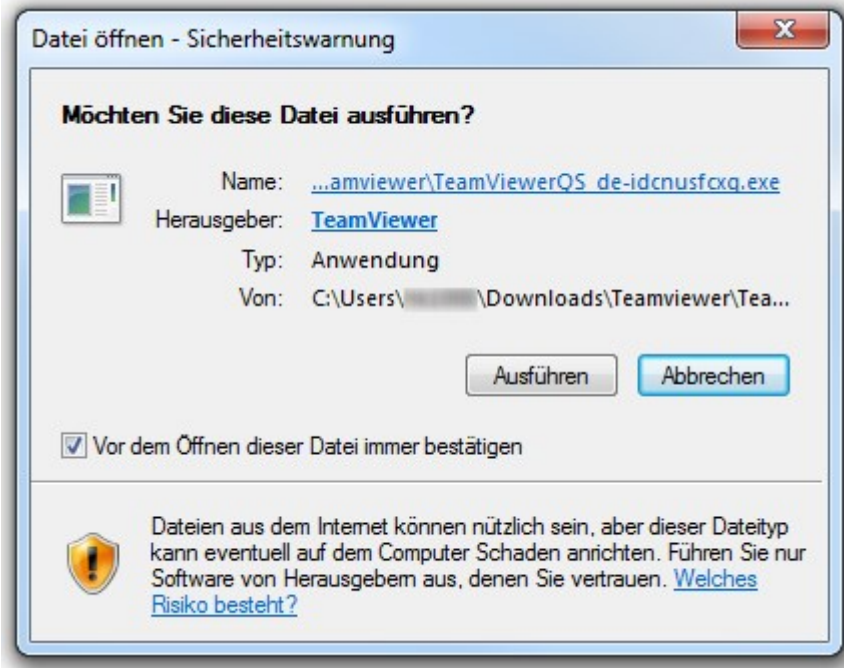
Datei öffnen - Sicherheitswarnung

Möchten Sie diese Datei ausführen?

Name: ...amviewer\TeamViewerQS_de-idcnusfcxq.exe
Herausgeber: TeamViewer
Typ: Anwendung
Von: C:\Users\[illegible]\Downloads\Teamviewer\Tea...

Ausführen Abbrechen

Vor dem Öffnen dieser Datei immer bestätigen

Dateien aus dem Internet können nützlich sein, aber dieser Dateityp kann eventuell auf dem Computer Schaden anrichten. Führen Sie nur Software von Herausgebern aus, denen Sie vertrauen. Welches Risiko besteht?